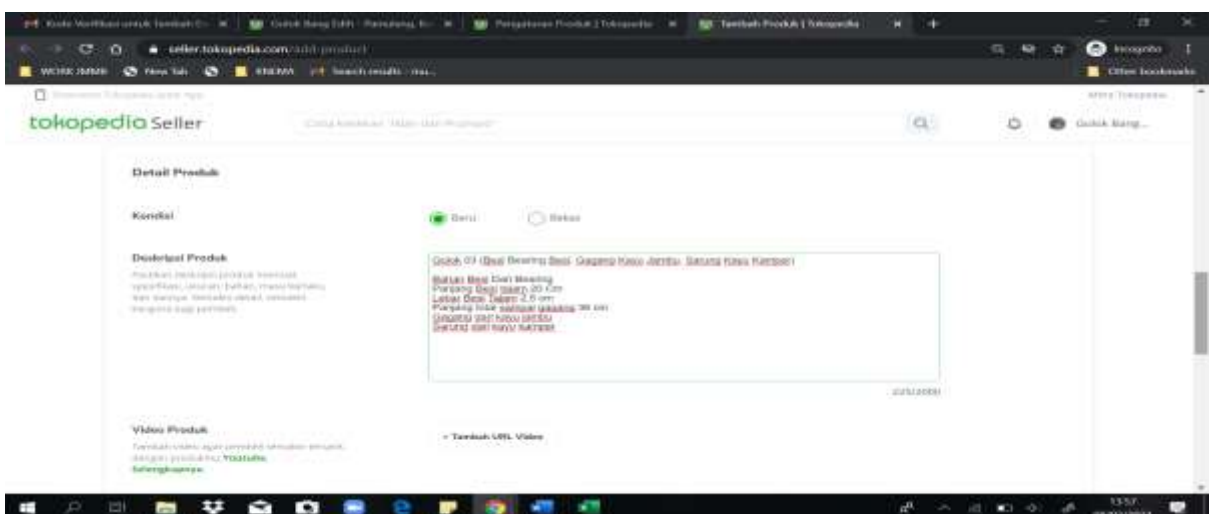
Kode Verifikasi untuk Tambah D... × | Golok Bang Edih - Pamulang, Ko... × | Pengaturan Produk | Tokopedia × | Tambah Produk | Tokopedia × +

seller.tokopedia.com/add-product

WORK JMMI | New Tab | ENEMA | Search results - rau...

Other bookmarks

Incognito

tokopedia Seller

Cari di Seller Center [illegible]

Golok Bang...

Detail Produk

Kondisi

Baru

Bekas

Deskripsi Produk

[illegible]

Golok 03 (Besi Bearing Besi, Gagang Kayu Jambu, Sarung Kayu Kamper)

Bahan Besi Dari Bearing
Panjang Besi tajam 20 Cm
Lebar Besi Tajam 2,5 cm
Panjang total sampai gagang 36 cm
Gagang dari kayu jambu
Sarung dari kayu kamper

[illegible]/2000

Video Produk

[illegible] Youtube. Selengkapnya

+ Tambah URL Video

13:57